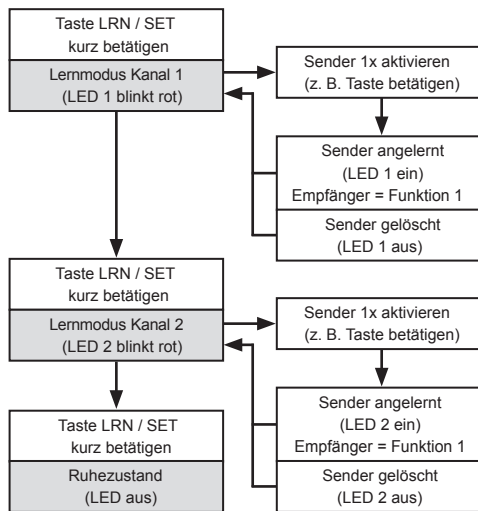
Taste LRN / SET
kurz betätigen

Lernmodus Kanal 1
(LED 1 blinkt rot)

Sender 1x aktivieren
(z. B. Taste betätigen)

Sender angelernt
(LED 1 ein)
Empfänger = Funktion 1

Sender gelöscht
(LED 1 aus)

Taste LRN / SET
kurz betätigen

Lernmodus Kanal 2
(LED 2 blinkt rot)

Sender 1x aktivieren
(z. B. Taste betätigen)

Sender angelernt
(LED 2 ein)
Empfänger = Funktion 1

Sender gelöscht
(LED 2 aus)

Taste LRN / SET
kurz betätigen

Ruhezustand
(LED aus)